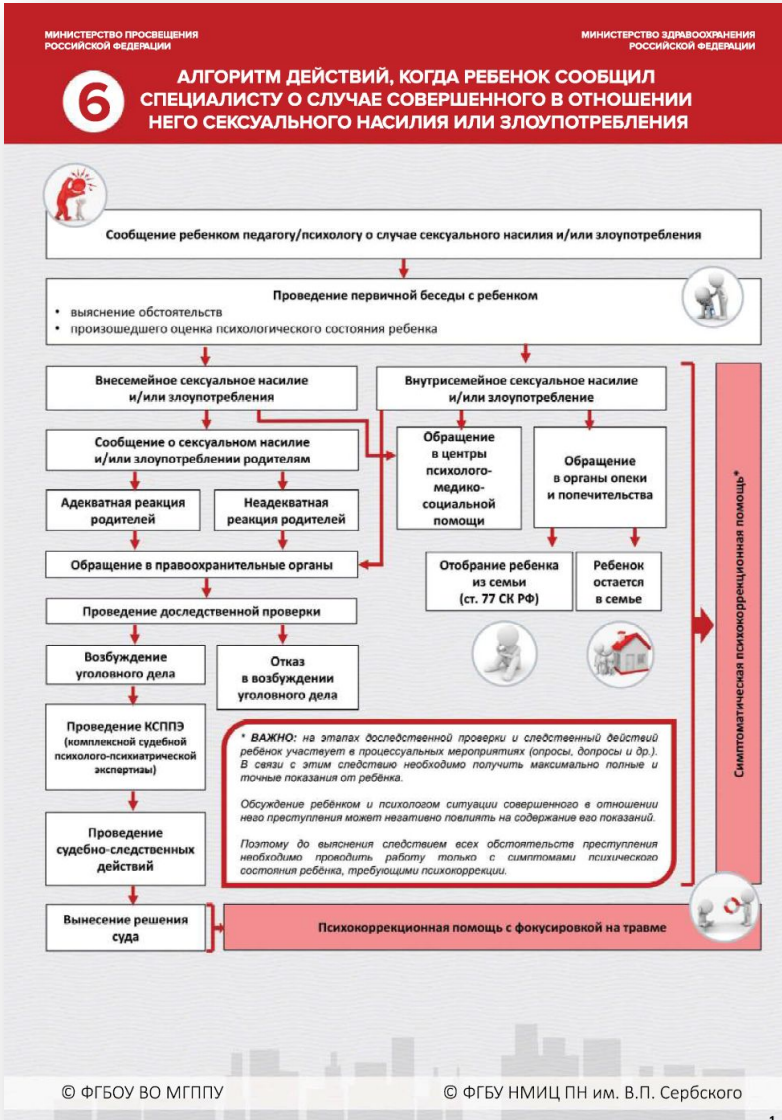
МИНИСТЕРСТВО ПРОСВЕЩЕНИЯ РОССИЙСКОЙ ФЕДЕРАЦИИ

МИНИСТЕРСТВО ЗДРАВООХРАНЕНИЯ РОССИЙСКОЙ ФЕДЕРАЦИИ

6

АЛГОРИТМ ДЕЙСТВИЙ, КОГДА РЕБЕНОК СООБЩИЛ СПЕЦИАЛИСТУ О СЛУЧАЕ СОВЕРШЕННОГО В ОТНОШЕНИИ НЕГО СЕКСУАЛЬНОГО НАСИЛИЯ ИЛИ ЗЛОУПОТРЕБЛЕНИЯ

Сообщение ребенком педагогу/психологу о случае сексуального насилия и/или злоупотребления

Проведение первичной беседы с ребенком
• выяснение обстоятельств
• произошедшего оценка психологического состояния ребенка

Внесемейное сексуальное насилие и/или злоупотребления

Внутрисемейное сексуальное насилие и/или злоупотребление

Сообщение о сексуальном насилии и/или злоупотреблении родителям

Обращение в центры психолого-медико-социальной помощи

Обращение в органы опеки и попечительства

Адекватная реакция родителей

Неадекватная реакция родителей

Обращение в правоохранительные органы

Отобрание ребенка из семьи (ст. 77 СК РФ)

Ребенок остается в семье

Проведение доследственной проверки

Возбуждение уголовного дела

Отказ в возбуждении уголовного дела

Проведение КСППЭ (комплексной судебной психолого-психиатрической экспертизы)

* ВАЖНО: на этапах доследственной проверки и следственный действий ребёнок участвует в процессуальных мероприятиях (опросы, допросы и др.). В связи с этим следствию необходимо получить максимально полные и точные показания от ребёнка.

Обсуждение ребёнком и психологом ситуации совершенного в отношении него преступления может негативно повлиять на содержание его показаний.

Поэтому до выяснения следствием всех обстоятельств преступления необходимо проводить работу только с симптомами психического состояния ребёнка, требующими психокоррекции.

Проведение судебно-следственных действий

Симптоматическая психокоррекционная помощь*

Вынесение решения суда

Психокоррекционная помощь с фокусировкой на травме

© ФГБОУ ВО МГППУ

© ФГБУ НМИЦ ПН им. В.П. Сербского